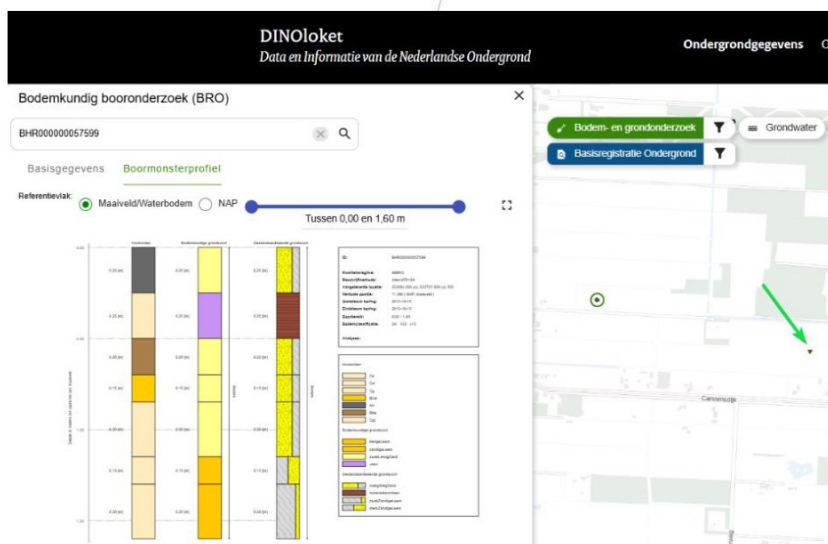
DINOloket
Data en Informatie van de Nederlandse Ondergrond

Ondergrondgegevens

Bodemkundig booronderzoek (BRO)

BHR000000057599

Basisgegevens Boormonsterprofiel

Referentievlak: Maaiveld/Waterbodem NAP

Tussen 0,00 en 1,60 m

Bodem- en grondonderzoek

Grondwater

Basisregistratie Ondergrond

Cancerstdijk